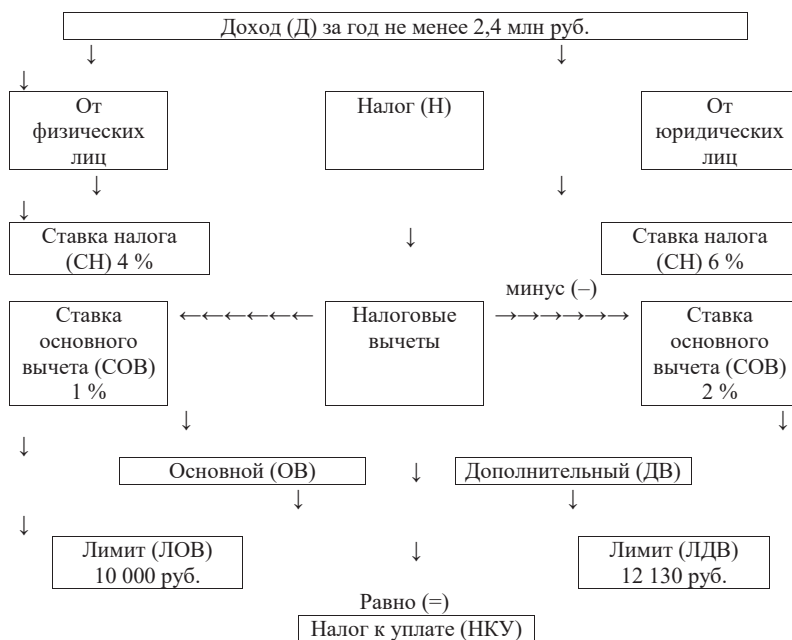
Доход (Д) за год не менее 2,4 млн руб.

↓ ↓

↓

От физических лиц

Налог (Н)

От юридических лиц

↓ ↓

↓

Ставка налога (СН) 4 %

↓

Ставка налога (СН) 6 %

минус (–)

Ставка основного вычета (СОВ) 1 %

←←←←←←←

Налоговые вычеты

→→→→→→→

Ставка основного вычета (СОВ) 2 %

↓ ↓

↓

Основной (ОВ)

↓

Дополнительный (ДВ)

↓ ↓

↓

Лимит (ЛОВ) 10 000 руб.

↓

Лимит (ЛДВ) 12 130 руб.

Равно (=)

Налог к уплате (НКУ)